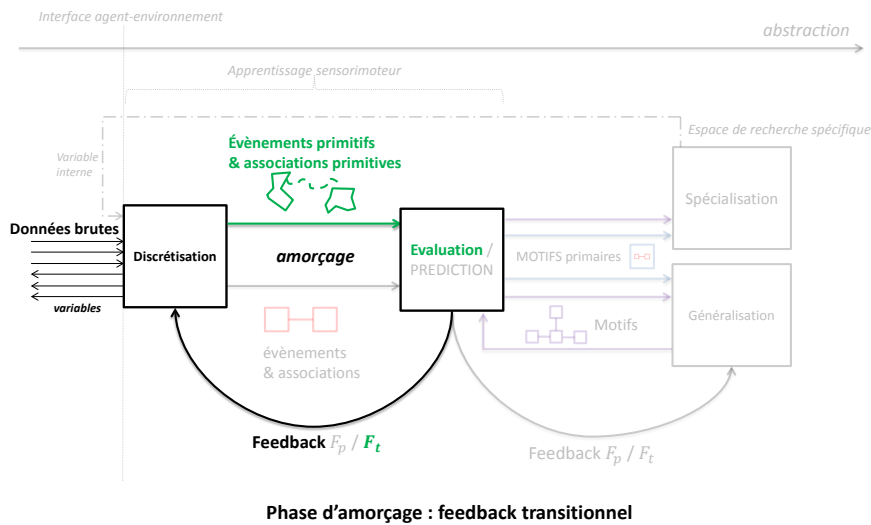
Interface agent-environnement

abstraction

Apprentissage sensorimoteur

Espace de recherche spécifique

Variable interne

Évènements primitifs & associations primitives

Données brutes

Discrétisation

amorçage

Evaluation / PREDICTION

variables

MOTIFS primaires

Spécialisation

Motifs

Généralisation

évènements & associations

Feedback $F_p$ / $F_t$

Feedback $F_p$ / $F_t$

Phase d'amorçage : feedback transitionnel